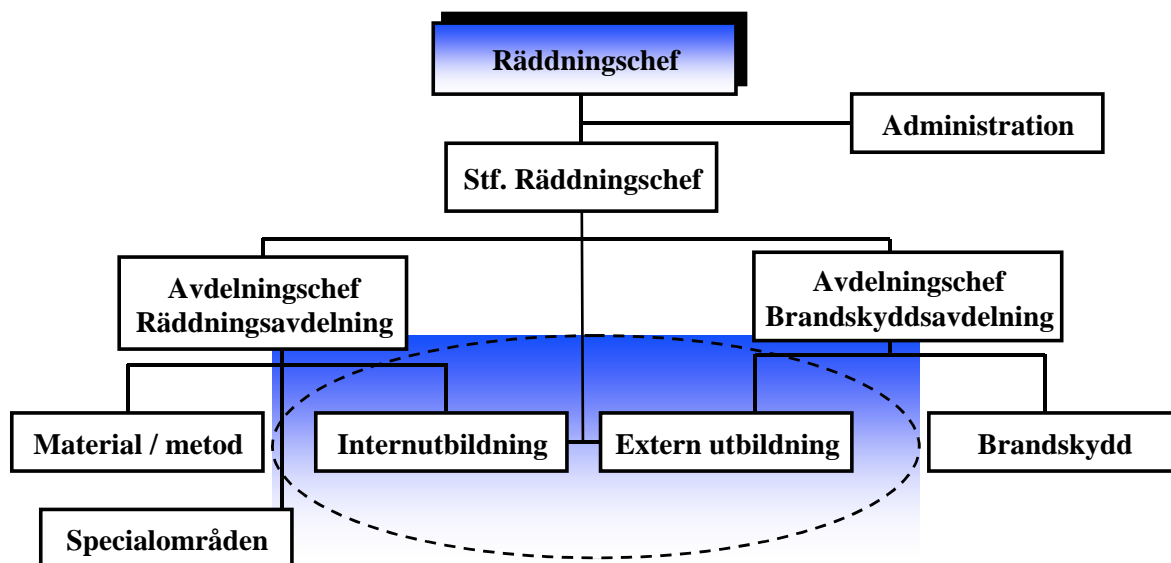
Räddningschef

Administration

Stf. Räddningschef

Avdelningschef Räddningsavdelning

Avdelningschef Brandskyddsavdelning

Material / metod

Internutbildning

Extern utbildning

Brandskydd

Specialområden